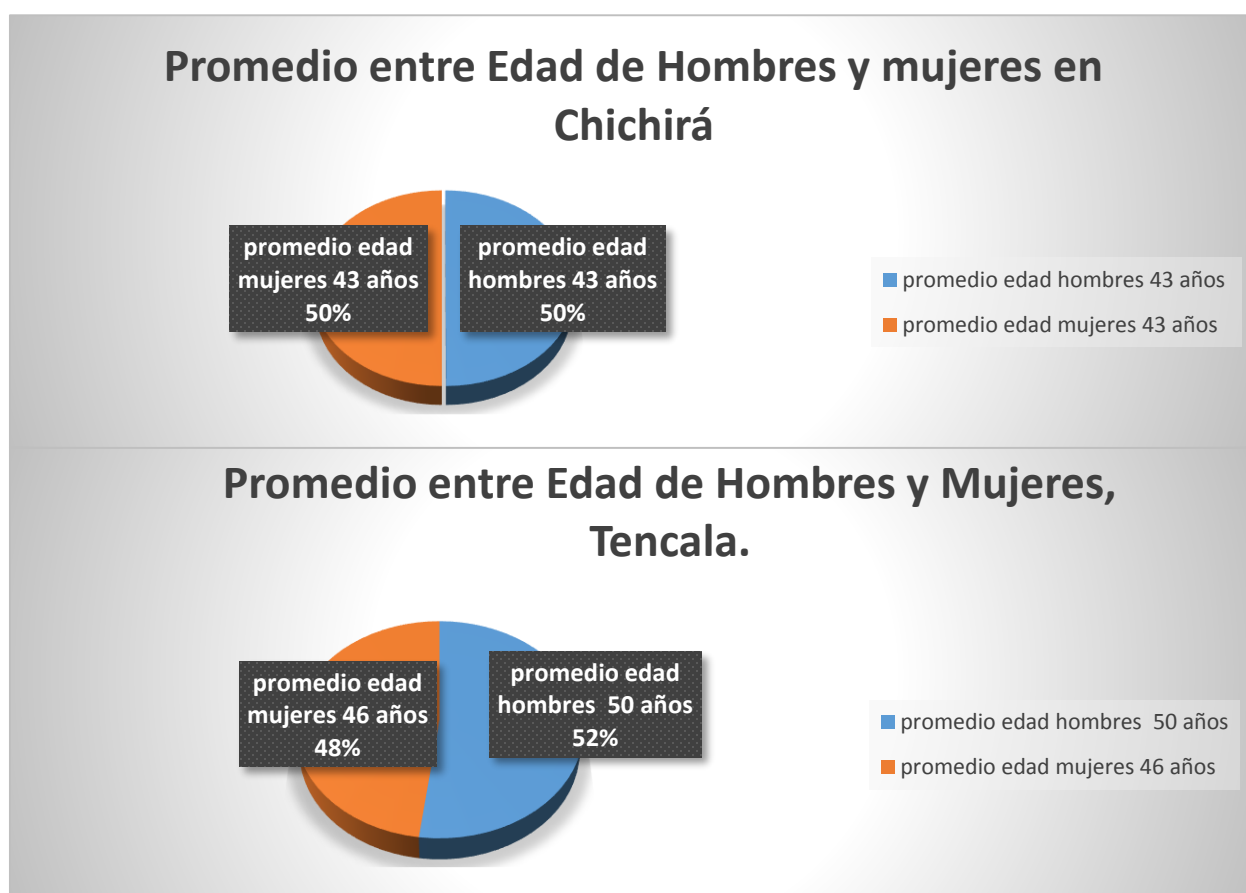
Promedio entre Edad de Hombres y mujeres en Chichirá

promedio edad mujeres 43 años 50%

promedio edad hombres 43 años 50%

promedio edad hombres 43 años
promedio edad mujeres 43 años

Promedio entre Edad de Hombres y Mujeres, Tencala.

promedio edad mujeres 46 años 48%

promedio edad hombres 50 años 52%

promedio edad hombres 50 años
promedio edad mujeres 46 años